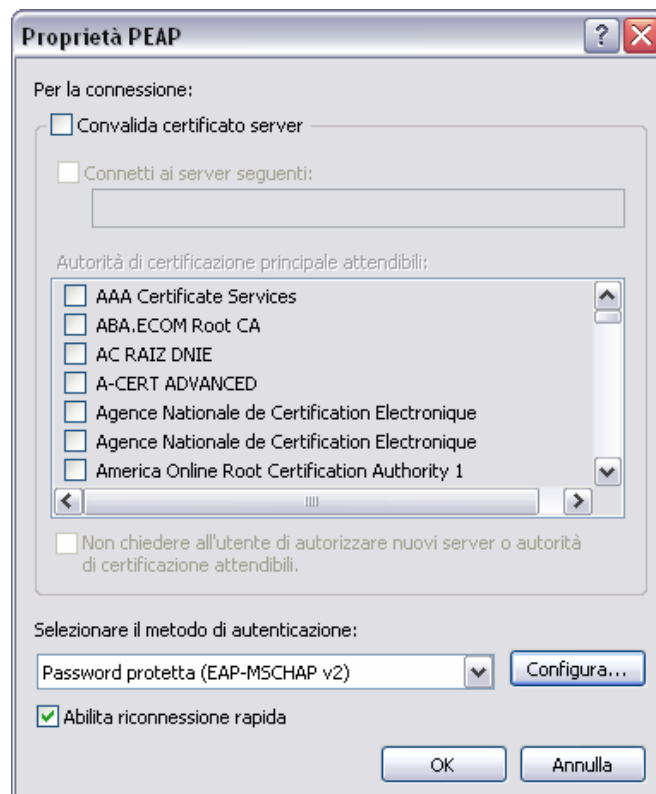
Proprietà PEAP

Per la connessione:

Convalida certificato server

Connetti ai server seguenti:

Autorità di certificazione principale attendibili:

AAA Certificate Services
ABA.ECOM Root CA
AC RAIZ DNIE
A-CERT ADVANCED
Agence Nationale de Certification Electronique
Agence Nationale de Certification Electronique
America Online Root Certification Authority 1

Non chiedere all'utente di autorizzare nuovi server o autorità di certificazione attendibili.

Selezionare il metodo di autenticazione:

Password protetta (EAP-MSCHAP v2)

Configura...

Abilita riconnessione rapida

OK

Annulla